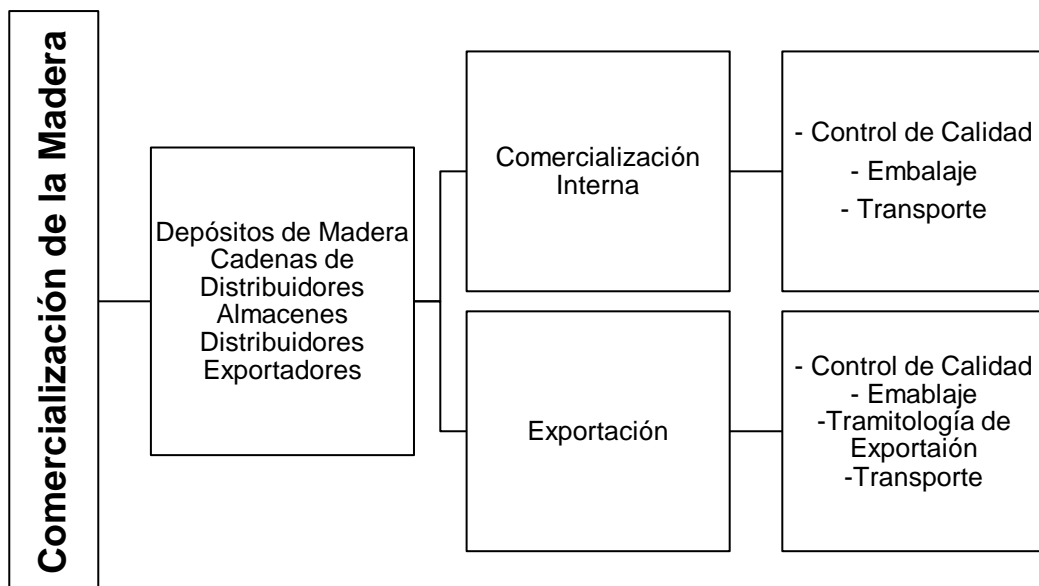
Comercialización de la Madera

Depósitos de Madera
Cadenas de Distribuidores
Almacenes
Distribuidores
Exportadores

Comercialización Interna

- Control de Calidad
- Embalaje
- Transporte

Exportación

- Control de Calidad
- Emablaje
-Tramitología de Exportaión
-Transporte